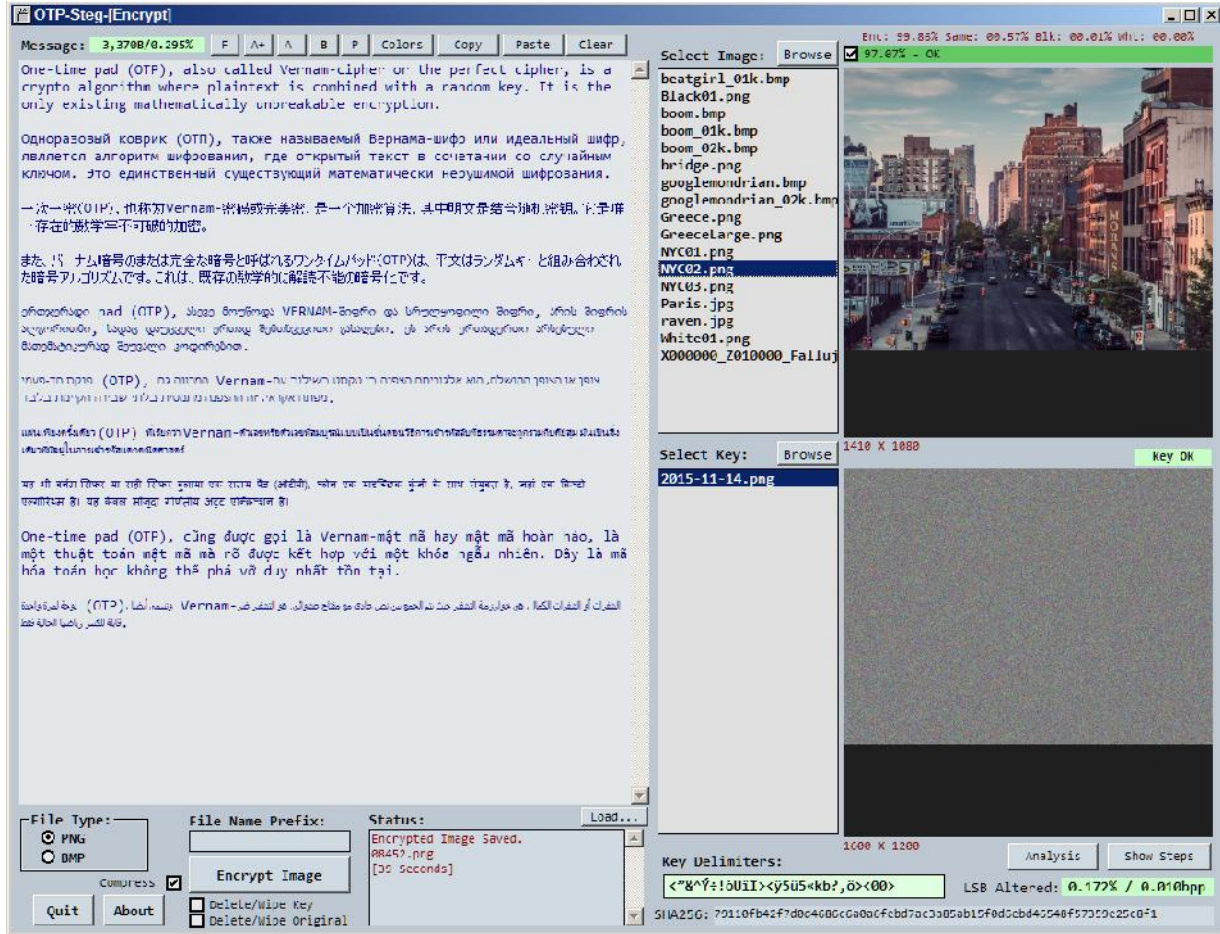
OTP-Steg-[Encrypt]

Message: 3,370B/0.295% F A+ A B P Colors Copy Paste Clear

One-time pad (OTP), also called Vernam-cipher or the perfect cipher, is a crypto algorithm where plaintext is combined with a random key. It is the only existing mathematically unbreakable encryption.

Одноразовый коврик (ОТП), также называемый Вернама-шифр или идеальный шифр, является алгоритм шифрования, где открытый текст в сочетании со случайным ключом. Это единственный существующий математически неуязвимой шифрования.

一次一密(OTP), 也称为Vernam-密码或完美密, 是一个加密算法, 其中明文是结合随机密钥。它是唯一存在的数学上不可破的加密。

また、バーナム暗号のまたは完全な暗号と呼ばれるワンタイムパッド(OTP)は、平文はランダムキーと組み合わされた暗号アルゴリズムです。これは、既存の数学的に解読不能の暗号化です。

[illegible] pad (OTP), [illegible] VERNAM-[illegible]

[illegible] (OTP), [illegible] Vernam-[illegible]

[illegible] (OTP) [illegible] Vernam-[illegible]

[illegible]

One-time pad (OTP), cũng được gọi là Vernam-mật mã hay mật mã hoàn hảo, là một thuật toán mật mã mà rõ được kết hợp với một khóa ngẫu nhiên. Đây là mã hóa toán học không thể phá vỡ duy nhất tồn tại.

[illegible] (OTP) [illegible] Vernam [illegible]

File Type:
PNG
BMP
Compress
Quit About
File Name Prefix:
Encrypt Image
Delete/Wipe Key
Delete/Wipe Original
Status: Load...
Encrypted Image Saved.
08452.png
[30 Seconds]

Select Image: Browse
beatgirl_01k.bmp
Black01.png
boom.bmp
boom_01k.bmp
boom_02k.bmp
bridge.png
googlemondrian.bmp
googlemondrian_02k.bmp
Greece.png
GreeceLarge.png
NYC01.png
NYC02.png
NYC03.png
Paris.jpg
raven.jpg
White01.png
X000000_Z010000_Falluj

Ent: 99.85% Same: 00.57% Blk: 00.01% Wht: 00.00%
97.67% - OK
1410 X 1080

Select Key: Browse
2015-11-14.png
Key OK
1600 X 1200
Analysis Show Steps
Key Delimiters:
<"8^Ý÷!5ÜìI><ÿ5ü5«kb?,ö><00>
LSB Altered: 0.172% / 0.010bpp
SHA256: 79110fb42f7d0c4080c6a0a0cfcbd7ac3a05ab15f0d5cbd45540f57350c25c0f1